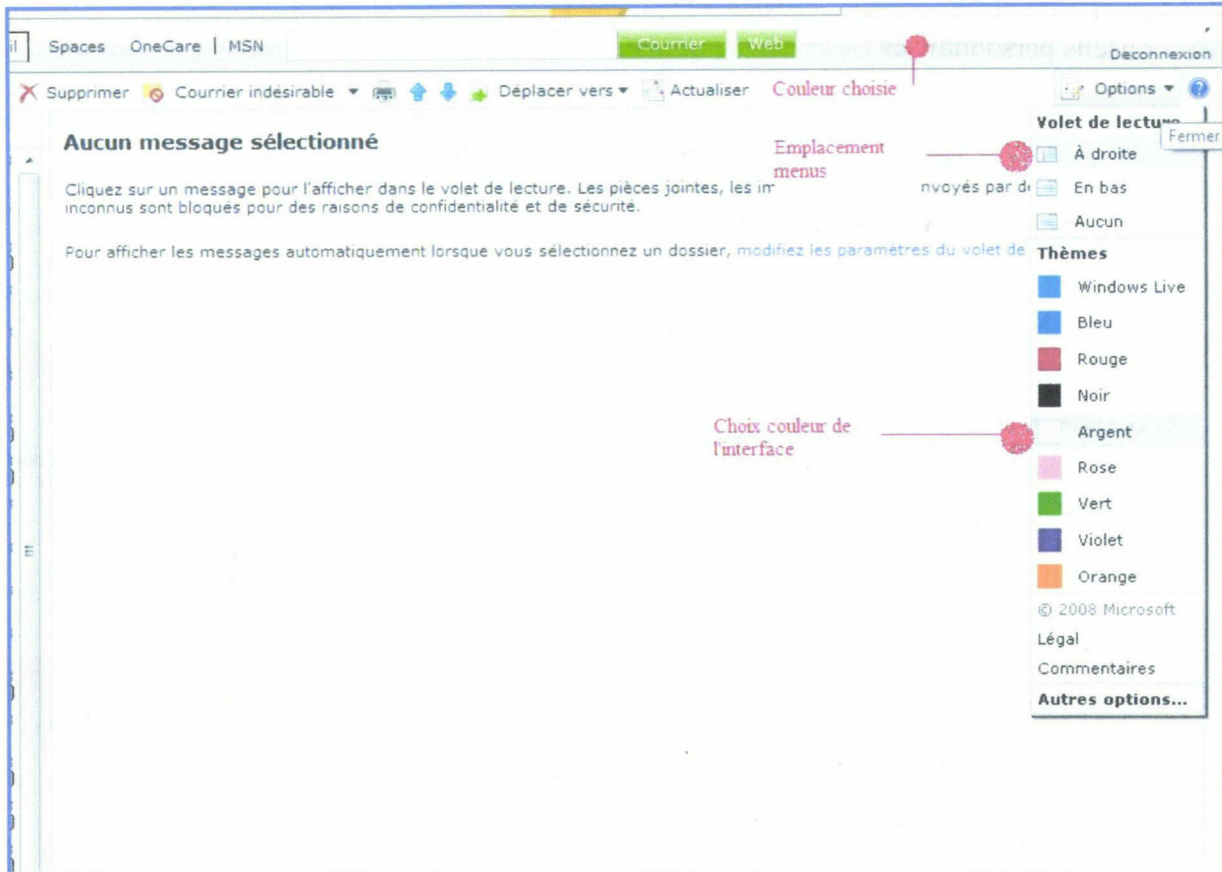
il | Spaces OneCare | MSN Courrier Web Deconnexion

Supprimer Courrier indésirable Déplacer vers Actualiser Couleur choisie Options

Aucun message sélectionné

Emplacement menus

Cliquez sur un message pour l'afficher dans le volet de lecture. Les pièces jointes, les im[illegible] nvoyés par d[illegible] inconnus sont bloqués pour des raisons de confidentialité et de sécurité.

Pour afficher les messages automatiquement lorsque vous sélectionnez un dossier, modifiez les paramètres du volet de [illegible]

Volet de lectu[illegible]
Fermer
À droite
En bas
Aucun
Thèmes
Windows Live
Bleu
Rouge
Noir
Argent
Rose
Vert
Violet
Orange
© 2008 Microsoft
Légal
Commentaires
Autres options...

Choix couleur de l'interface